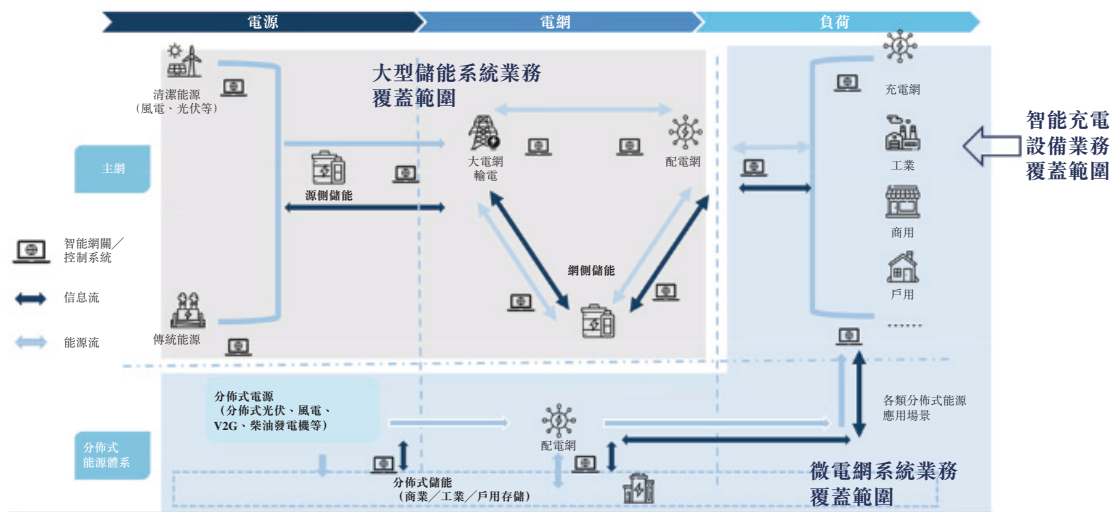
電源
電網
負荷

大型儲能系統業務覆蓋範圍

清潔能源
（風電、光伏等）

主網

源側儲能

大電網輸電

配電網

網側儲能

充電網

工業

商用

戶用

……

智能充電設備業務覆蓋範圍

智能網關／控制系統

信息流

能源流

傳統能源

分佈式電源
（分佈式光伏、風電、V2G、柴油發電機等）

配電網

各類分佈式能源應用場景

分佈式能源體系

分佈式儲能
（商業／工業／戶用存儲）

微電網系統業務覆蓋範圍